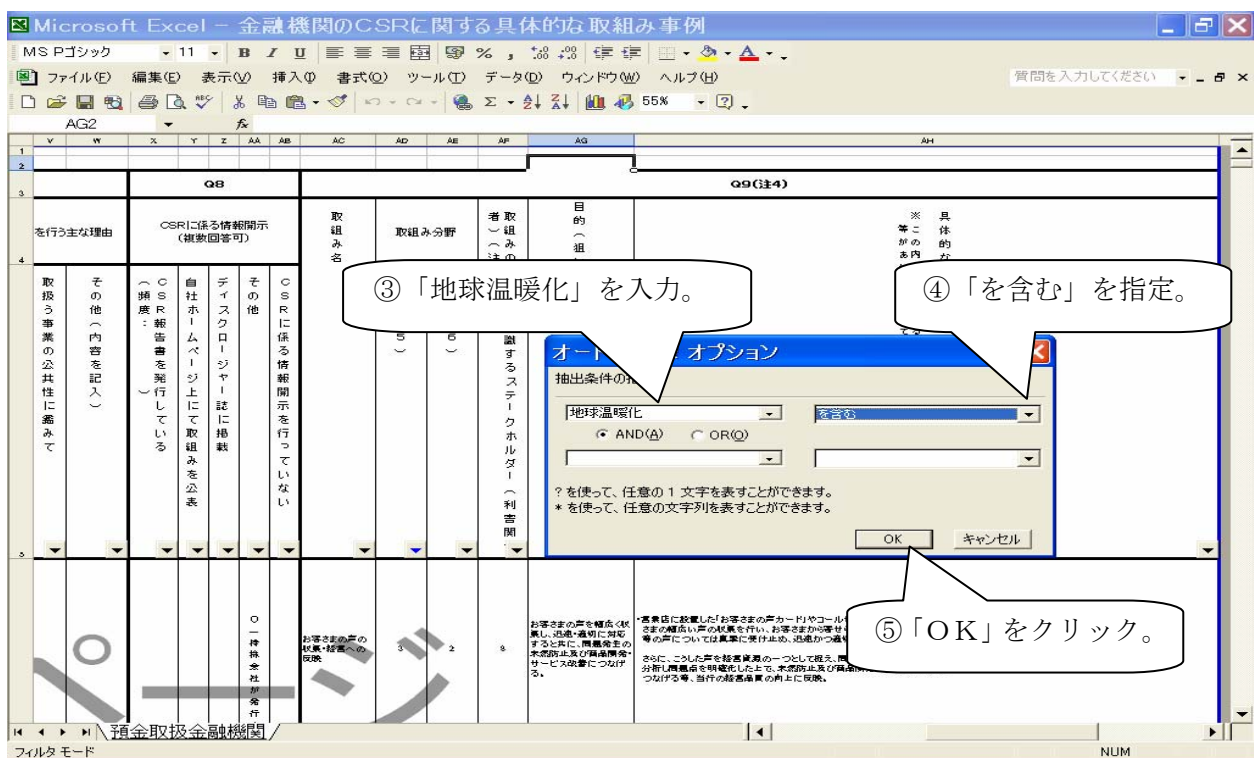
Microsoft Excel - 金融機関のCSRに関する具体的な取組み事例

MS Pゴシック 11 B I U % , 55%

ファイル(F) 編集(E) 表示(V) 挿入(I) 書式(O) ツール(T) データ(D) ウィンドウ(W) ヘルプ(H)

質問を入力してください

AG2 fx

V W X Y Z AA AB AC AD AE AF AG AH

Q8

Q9(注4)

を行う主な理由

CSRに係る情報開示（複数回答可）

取組み名

取組み分野

取組みの対象者（注

目的（組

※具体的な等この内容がある

取扱う事業の公共性に鑑みて

その他（内容を記入）

CSR報告書を発行している（頻度：）

自社ホームページ上にて取組みを公表

ディスクロージャー誌に掲載

その他

CSRに係る情報開示を行っていない

5）

6）

識するステークホルダー（利害関

③「地球温暖化」を入力。

④「を含む」を指定。

オート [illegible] オプション

抽出条件の指 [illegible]

地球温暖化

を含む

AND(A) OR(O)

? を使って、任意の 1 文字を表すことができます。
* を使って、任意の文字列を表すことができます。

OK キャンセル

⑤「OK」をクリック。

○一持株会社が発行

お客さまの声の収集・経営への反映

3 2 8

お客さまの声を幅広く収集し、迅速・適切に対応すると共に、問題発生の未然防止及び商品開発・サービス改善につなげる。

・営業店に設置した「お客さまの声カード」やコール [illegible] さまの幅広い声の収集を行い、お客さまから寄せ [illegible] 等の声については真摯に受け止め、迅速かつ適 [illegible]

さらに、こうした声を経営資源の一つとして捉え、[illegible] 分析し問題点を明確化した上で、未然防止及び商品 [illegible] つなげる等、当行の経営品質の向上に反映。

預金取扱金融機関

フィルタ モード

NUM